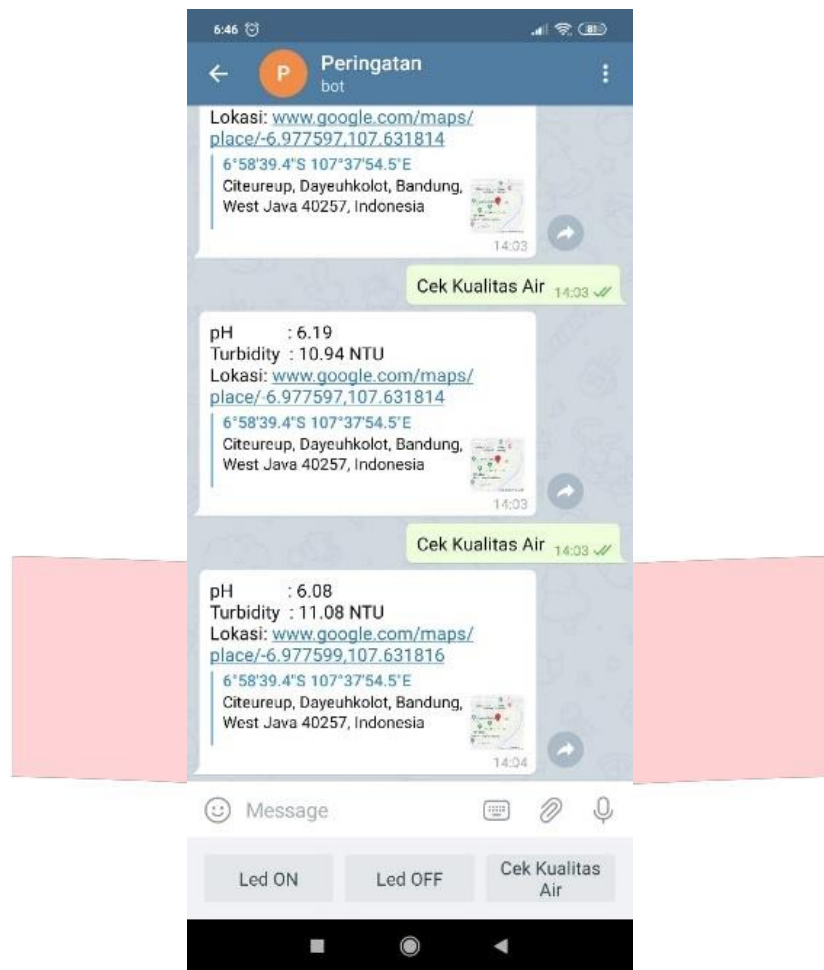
6:46

P
Peringatan
bot

Lokasi: www.google.com/maps/place/-6.977597,107.631814
6°58'39.4"S 107°37'54.5"E
Citeureup, Dayeuhkolot, Bandung, West Java 40257, Indonesia
14:03

Cek Kualitas Air 14:03

pH : 6.19
Turbidity : 10.94 NTU
Lokasi: www.google.com/maps/place/-6.977597,107.631814
6°58'39.4"S 107°37'54.5"E
Citeureup, Dayeuhkolot, Bandung, West Java 40257, Indonesia
14:03

Cek Kualitas Air 14:03

pH : 6.08
Turbidity : 11.08 NTU
Lokasi: www.google.com/maps/place/-6.977599,107.631816
6°58'39.4"S 107°37'54.5"E
Citeureup, Dayeuhkolot, Bandung, West Java 40257, Indonesia
14:04

Message

Led ON
Led OFF
Cek Kualitas Air